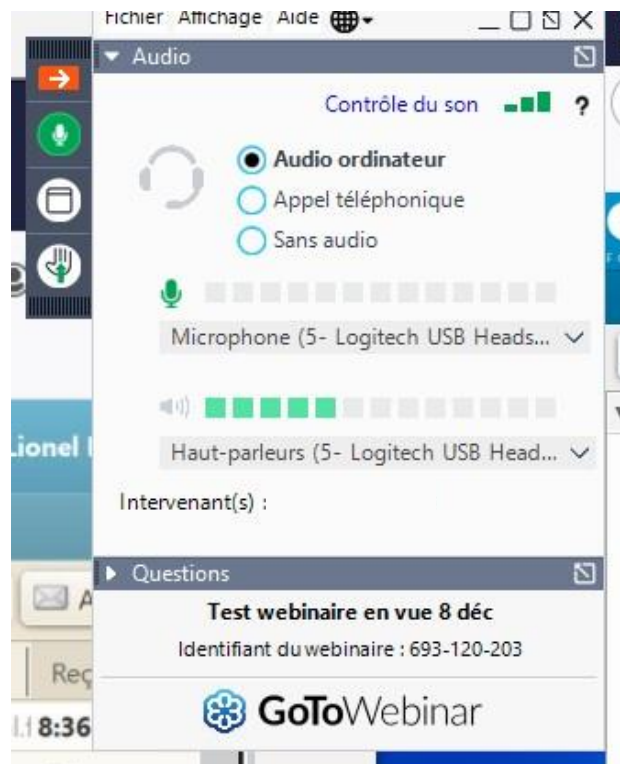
Fichier Affichage Aide

Audio

Contrôle du son ?

Audio ordinateur
Appel téléphonique
Sans audio

Microphone (5- Logitech USB Heads...

Haut-parleurs (5- Logitech USB Head...

Intervenant(s) :

Questions

Test webinaire en vue 8 déc

Identifiant du webinaire : 693-120-203

GoToWebinar

Lionel

A

Reç

8:36